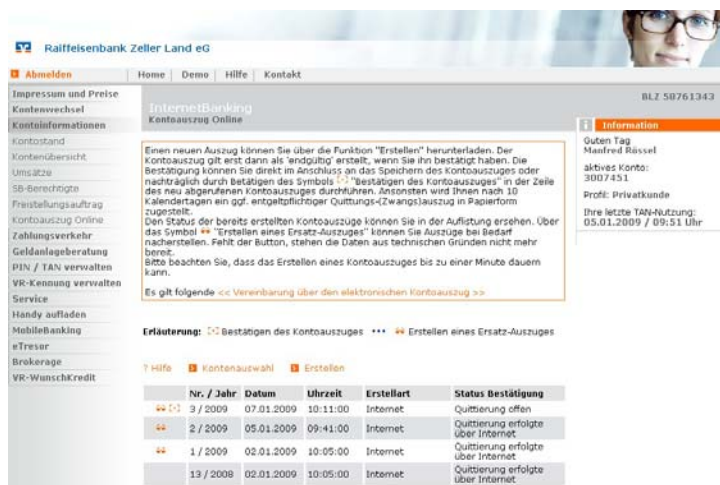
Raiffeisenbank Zeller Land eG

Abmelden | Home | Demo | Hilfe | Kontakt

Impressum und Preise
Kontenwechsel
Kontoinformationen
Kontostand
Kontenübersicht
Umsätze
SB-Berechtigte
Freistellungsauftrag
Kontoauszug Online
Zahlungsverkehr
Geldanlageberatung
PIN / TAN verwalten
VR-Kennung verwalten
Service
Handy aufladen
MobileBanking
eTresor
Brokerage
VR-WunschKredit

InternetBanking
Kontoauszug Online

BLZ 58761343

Einen neuen Auszug können Sie über die Funktion "Erstellen" herunterladen. Der Kontoauszug gilt erst dann als 'endgültig' erstellt, wenn Sie ihn bestätigt haben. Die Bestätigung können Sie direkt im Anschluss an das Speichern des Kontoauszuges oder nachträglich durch Betätigen des Symbols "Bestätigen des Kontoauszuges" in der Zeile des neu abgerufenen Kontoauszuges durchführen. Ansonsten wird Ihnen nach 10 Kalendertagen ein ggf. entgeltpflichtiger Quittungs-(Zwangs)auszug in Papierform zugestellt.
Den Status der bereits erstellten Kontoauszüge können Sie in der Auflistung ersehen. Über das Symbol "Erstellen eines Ersatz-Auszuges" können Sie Auszüge bei Bedarf nacherstellen. Fehlt der Button, stehen die Daten aus technischen Gründen nicht mehr bereit.
Bitte beachten Sie, dass das Erstellen eines Kontoauszuges bis zu einer Minute dauern kann.

Es gilt folgende << Vereinbarung über den elektronischen Kontoauszug >>

Information
Guten Tag
Manfred Rössel

aktives Konto:
3007451

Profil: Privatkunde

Ihre letzte TAN-Nutzung:
05.01.2009 / 09:51 Uhr

Erläuterung: Bestätigen des Kontoauszuges ••• Erstellen eines Ersatz-Auszuges

? Hilfe | Kontenauswahl | Erstellen

| | Nr. / Jahr | Datum | Uhrzeit | Erstellart | Status Bestätigung |
|---|---|---|---|---|---|
| | 3 / 2009 | 07.01.2009 | 10:11:00 | Internet | Quittierung offen |
| | 2 / 2009 | 05.01.2009 | 09:41:00 | Internet | Quittierung erfolgte über Internet |
| | 1 / 2009 | 02.01.2009 | 10:05:00 | Internet | Quittierung erfolgte über Internet |
| | 13 / 2008 | 02.01.2009 | 10:05:00 | Internet | Quittierung erfolgte über Internet |